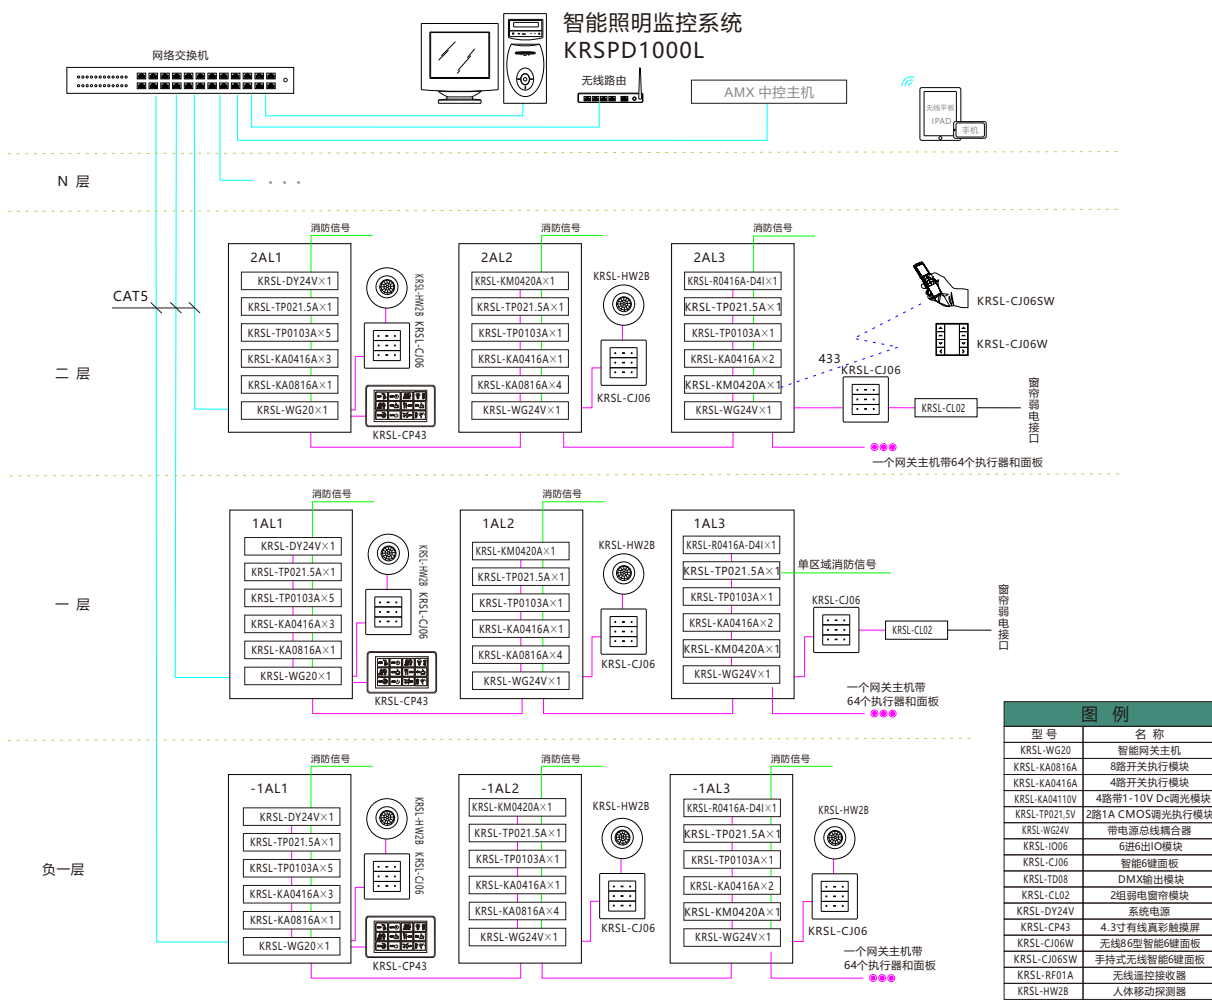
智能照明监控系统
KRSPD1000L

网络交换机

无线路由

AMX 中控主机

无线平板
IPAD
手机

N 层

· · ·

CAT5

二 层

消防信号

2AL1
KRSL-DY24V×1
KRSL-TP021.5A×1
KRSL-TP0103A×5
KRSL-KA0416A×3
KRSL-KA0816A×1
KRSL-WG20×1

KRSL-HW2B KRSL-CJ06

KRSL-CP43

消防信号

2AL2
KRSL-KM0420A×1
KRSL-TP021.5A×1
KRSL-TP0103A×1
KRSL-KA0416A×1
KRSL-KA0816A×4
KRSL-WG24V×1

KRSL-HW2B
KRSL-CJ06

消防信号

2AL3
KRSL-R0416A-D4I×1
KRSL-TP021.5A×1
KRSL-TP0103A×1
KRSL-KA0416A×2
KRSL-KM0420A×1
KRSL-WG24V×1

KRSL-CJ06SW
KRSL-CJ06W
433
KRSL-CJ06
KRSL-CL02
窗帘弱电接口

一个网关主机带64个执行器和面板

一 层

消防信号

1AL1
KRSL-DY24V×1
KRSL-TP021.5A×1
KRSL-TP0103A×5
KRSL-KA0416A×3
KRSL-KA0816A×1
KRSL-WG20×1

KRSL-HW2B KRSL-CJ06

KRSL-CP43

消防信号

1AL2
KRSL-KM0420A×1
KRSL-TP021.5A×1
KRSL-TP0103A×1
KRSL-KA0416A×1
KRSL-KA0816A×4
KRSL-WG24V×1

KRSL-HW2B
KRSL-CJ06

1AL3
KRSL-R0416A-D4I×1
KRSL-TP021.5A×1
KRSL-TP0103A×1
KRSL-KA0416A×2
KRSL-KM0420A×1
KRSL-WG24V×1

单区域消防信号
KRSL-CJ06
KRSL-CL02
窗帘弱电接口

一个网关主机带
64个执行器和面板

负一层

消防信号

-1AL1
KRSL-DY24V×1
KRSL-TP021.5A×1
KRSL-TP0103A×5
KRSL-KA0416A×3
KRSL-KA0816A×1
KRSL-WG20×1

KRSL-HW2B KRSL-CJ06

KRSL-CP43

消防信号

-1AL2
KRSL-KM0420A×1
KRSL-TP021.5A×1
KRSL-TP0103A×1
KRSL-KA0416A×1
KRSL-KA0816A×4
KRSL-WG24V×1

KRSL-HW2B
KRSL-CJ06

消防信号

-1AL3
KRSL-R0416A-D4I×1
KRSL-TP021.5A×1
KRSL-TP0103A×1
KRSL-KA0416A×2
KRSL-KM0420A×1
KRSL-WG24V×1

KRSL-HW2B
KRSL-CJ06

一个网关主机带
64个执行器和面板

图 例

| 型 号 | 名 称 |
|---|---|
| KRSL-WG20 | 智能网关主机 |
| KRSL-KA0816A | 8路开关执行模块 |
| KRSL-KA0416A | 4路开关执行模块 |
| KRSL-KA04110V | 4路带1-10V Dc调光模块 |
| KRSL-TP021,5V | 2路1A CMOS调光执行模块 |
| KRSL-WG24V | 带电源总线耦合器 |
| KRSL-IO06 | 6进6出IO模块 |
| KRSL-CJ06 | 智能6键面板 |
| KRSL-TD08 | DMX输出模块 |
| KRSL-CL02 | 2组路电窗帘模块 |
| KRSL-DY24V | 系统电源 |
| KRSL-CP43 | 4.3寸有线真彩触摸屏 |
| KRSL-CJ06W | 无线8型智能6键面板 |
| KRSL-CJ06SW | 手持式无线智能6键面板 |
| KRSL-RF01A | 无线遥控接收器 |
| KRSL-HW2B | 人体移动探测器 |